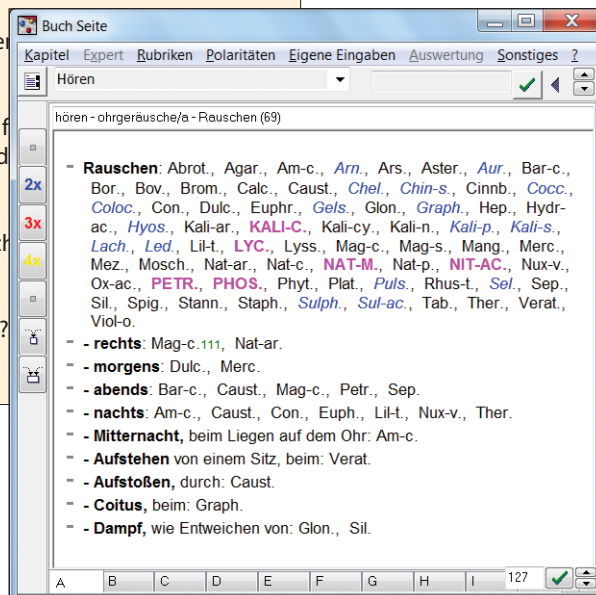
Buch Seite

Kapitel Expert Rubriken Polaritäten Eigene Eingaben Auswertung Sonstiges ?

Hören

hören - ohrgeräusche/a - Rauschen (69)

2x
3x
4x

- Rauschen: Abrot., Agar., Am-c., Arn., Ars., Aster., Aur., Bar-c., Bor., Bov., Brom., Calc., Caust., Chel., Chin-s., Cinnb., Cocc., Coloc., Con., Dulc., Euphr., Gels., Glon., Graph., Hep., Hydr-ac., Hyos., Kali-ar., KALI-C., Kali-cy., Kali-n., Kali-p., Kali-s., Lach., Led., Lil-t., LYC., Lyss., Mag-c., Mag-s., Mang., Merc., Mez., Mosch., Nat-ar., Nat-c., NAT-M., Nat-p., NIT-AC., Nux-v., Ox-ac., PETR., PHOS., Phyt., Plat., Puls., Rhus-t., Sel., Sep., Sil., Spig., Stann., Staph., Sulph., Sul-ac., Tab., Ther., Verat., Viol-o.
- - rechts: Mag-c.111, Nat-ar.
- - morgens: Dulc., Merc.
- - abends: Bar-c., Caust., Mag-c., Petr., Sep.
- - nachts: Am-c., Caust., Con., Euph., Lil-t., Nux-v., Ther.
- - Mitternacht, beim Liegen auf dem Ohr: Am-c.
- - Aufstehen von einem Sitz, beim: Verat.
- - Aufstoßen, durch: Caust.
- - Coitus, beim: Graph.
- - Dampf, wie Entweichen von: Glon., Sil.

A B C D E F G H I 127